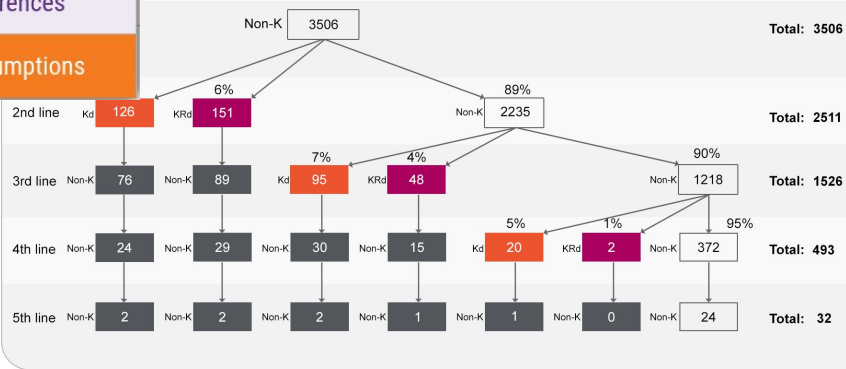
rences

umptions

Non-K 3506

Total: 3506

6%

89%

2nd line Kd 126 KRd 151 Non-K 2235

Total: 2511

7% 4% 90%

3rd line Non-K 76 Non-K 89 Kd 95 KRd 48 Non-K 1218

Total: 1526

5% 1% 95%

4th line Non-K 24 Non-K 29 Non-K 30 Non-K 15 Kd 20 KRd 2 Non-K 372

Total: 493

5th line Non-K 2 Non-K 2 Non-K 2 Non-K 1 Non-K 1 Non-K 0 Non-K 24

Total: 32